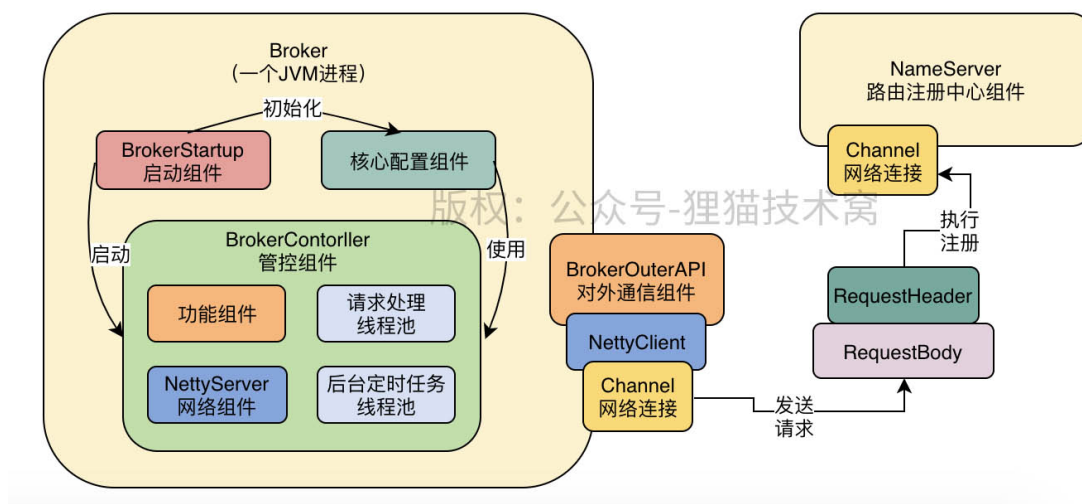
Broker
(一个JVM进程)

初始化

BrokerStartup
启动组件

核心配置组件

启动

使用

BrokerContorller
管控组件

功能组件

请求处理
线程池

NettyServer
网络组件

后台定时任务
线程池

版权：公众号-狸猫技术窝

BrokerOuterAPI
对外通信组件

NettyClient

Channel
网络连接

发送
请求

NameServer
路由注册中心组件

Channel
网络连接

执行
注册

RequestHeader

RequestBody